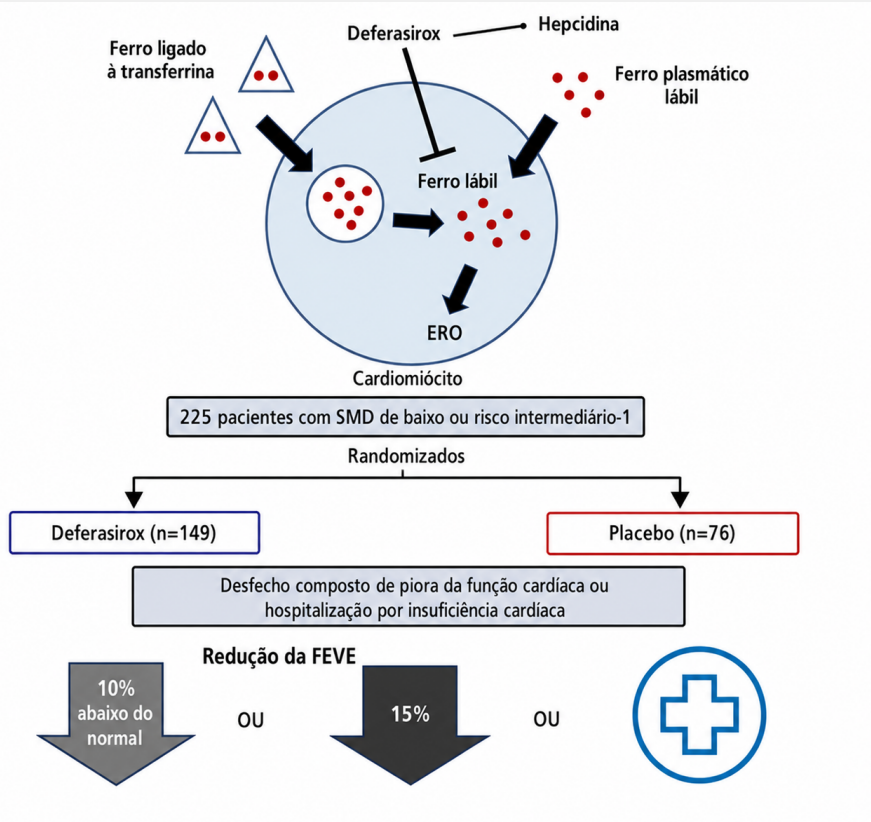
Deferasirox

Hepcidina

Ferro ligado à transferrina

Ferro plasmático lábil

Ferro lábil

ERO

Cardiomiócito

225 pacientes com SMD de baixo ou risco intermediário-1

Randomizados

Deferasirox (n=149)

Placebo (n=76)

Desfecho composto de piora da função cardíaca ou hospitalização por insuficiência cardíaca

Redução da FEVE

10% abaixo do normal

OU

15%

OU